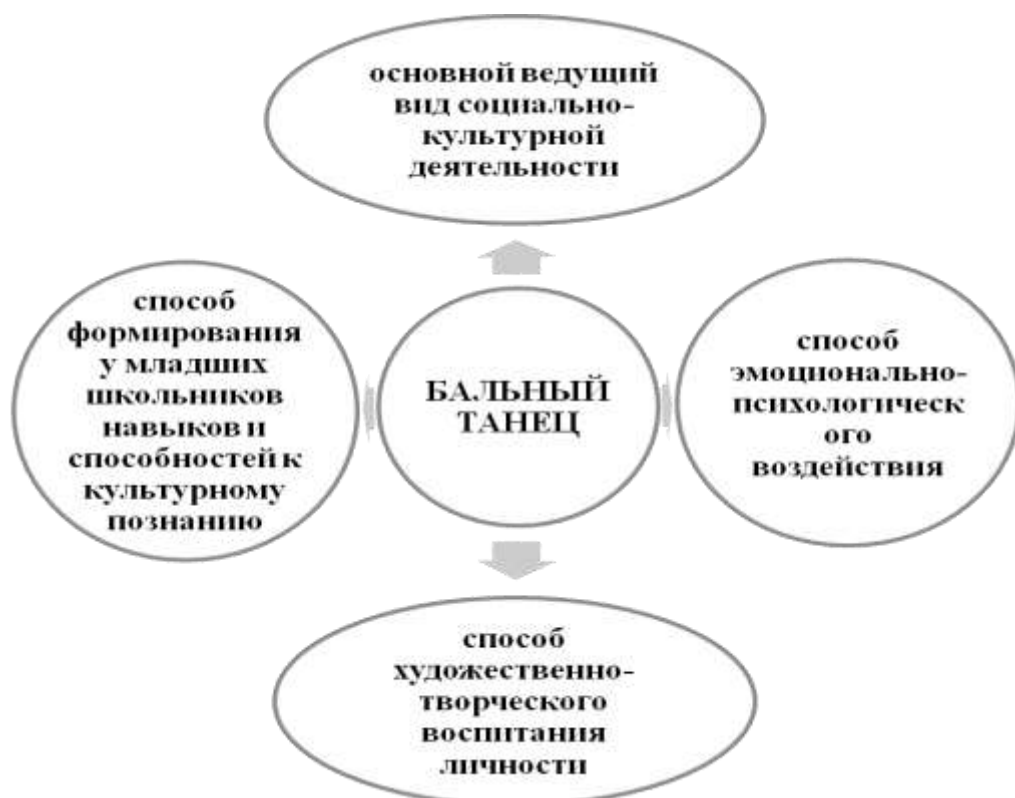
основной ведущий вид социально-культурной деятельности

способ формирования у младших школьников навыков и способностей к культурному познанию

БАЛЬНЫЙ ТАНЕЦ

способ эмоционально-психологического воздействия

способ художественно-творческого воспитания личности